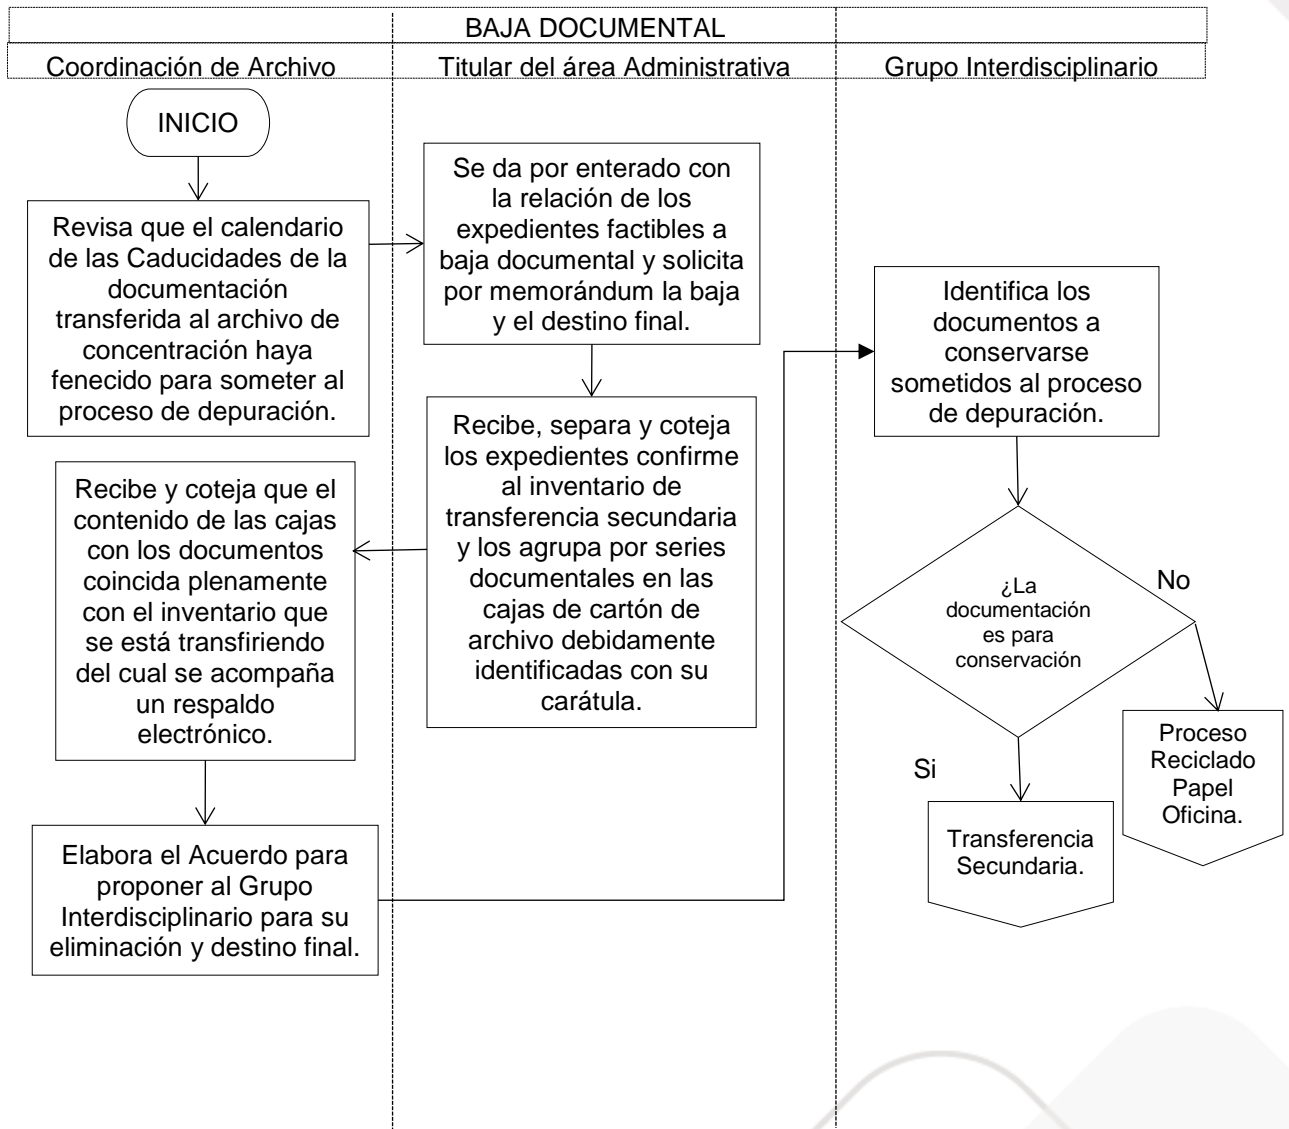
BAJA DOCUMENTAL

Coordinación de Archivo

Titular del área Administrativa

Grupo Interdisciplinario

INICIO

Revisa que el calendario de las Caducidades de la documentación transferida al archivo de concentración haya fenecido para someter al proceso de depuración.

Se da por enterado con la relación de los expedientes factibles a baja documental y solicita por memorándum la baja y el destino final.

Recibe, separa y coteja los expedientes confirme al inventario de transferencia secundaria y los agrupa por series documentales en las cajas de cartón de archivo debidamente identificadas con su carátula.

Recibe y coteja que el contenido de las cajas con los documentos coincida plenamente con el inventario que se está transfiriendo del cual se acompaña un respaldo electrónico.

Elabora el Acuerdo para proponer al Grupo Interdisciplinario para su eliminación y destino final.

Identifica los documentos a conservarse sometidos al proceso de depuración.

¿La documentación es para conservación

No

Si

Transferencia Secundaria.

Proceso Reciclado Papel Oficina.